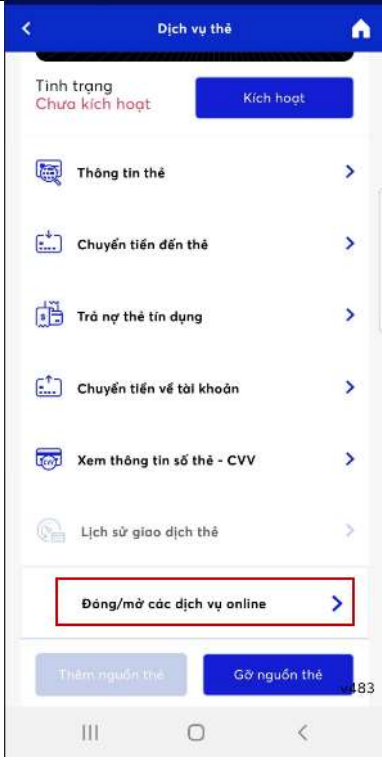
Dịch vụ thẻ

Tình trạng
Chưa kích hoạt

Kích hoạt

Thông tin thẻ

Chuyển tiền đến thẻ

Trả nợ thẻ tín dụng

Chuyển tiền về tài khoản

Xem thông tin số thẻ - CVV

Lịch sử giao dịch thẻ

Đóng/mở các dịch vụ online

Thêm nguồn thẻ

Gỡ nguồn thẻ

v483